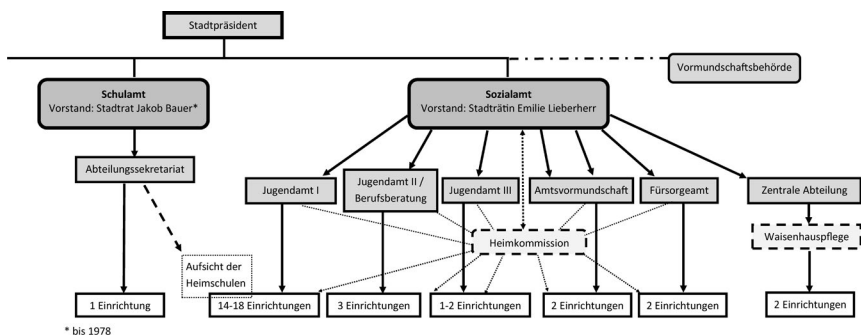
Stadtpräsident

Vormundschaftsbehörde

Schulamt
Vorstand: Stadtrat Jakob Bauer*

Sozialamt
Vorstand: Stadträtin Emilie Lieberherr

Abteilungssekretariat

Jugendamt I

Jugendamt II / Berufsberatung

Jugendamt III

Amtsvormundschaft

Fürsorgeamt

Zentrale Abteilung

Heimkommission

Waisenhauspflege

Aufsicht der Heimschulen

1 Einrichtung

14-18 Einrichtungen

3 Einrichtungen

1-2 Einrichtungen

2 Einrichtungen

2 Einrichtungen

2 Einrichtungen

* bis 1978